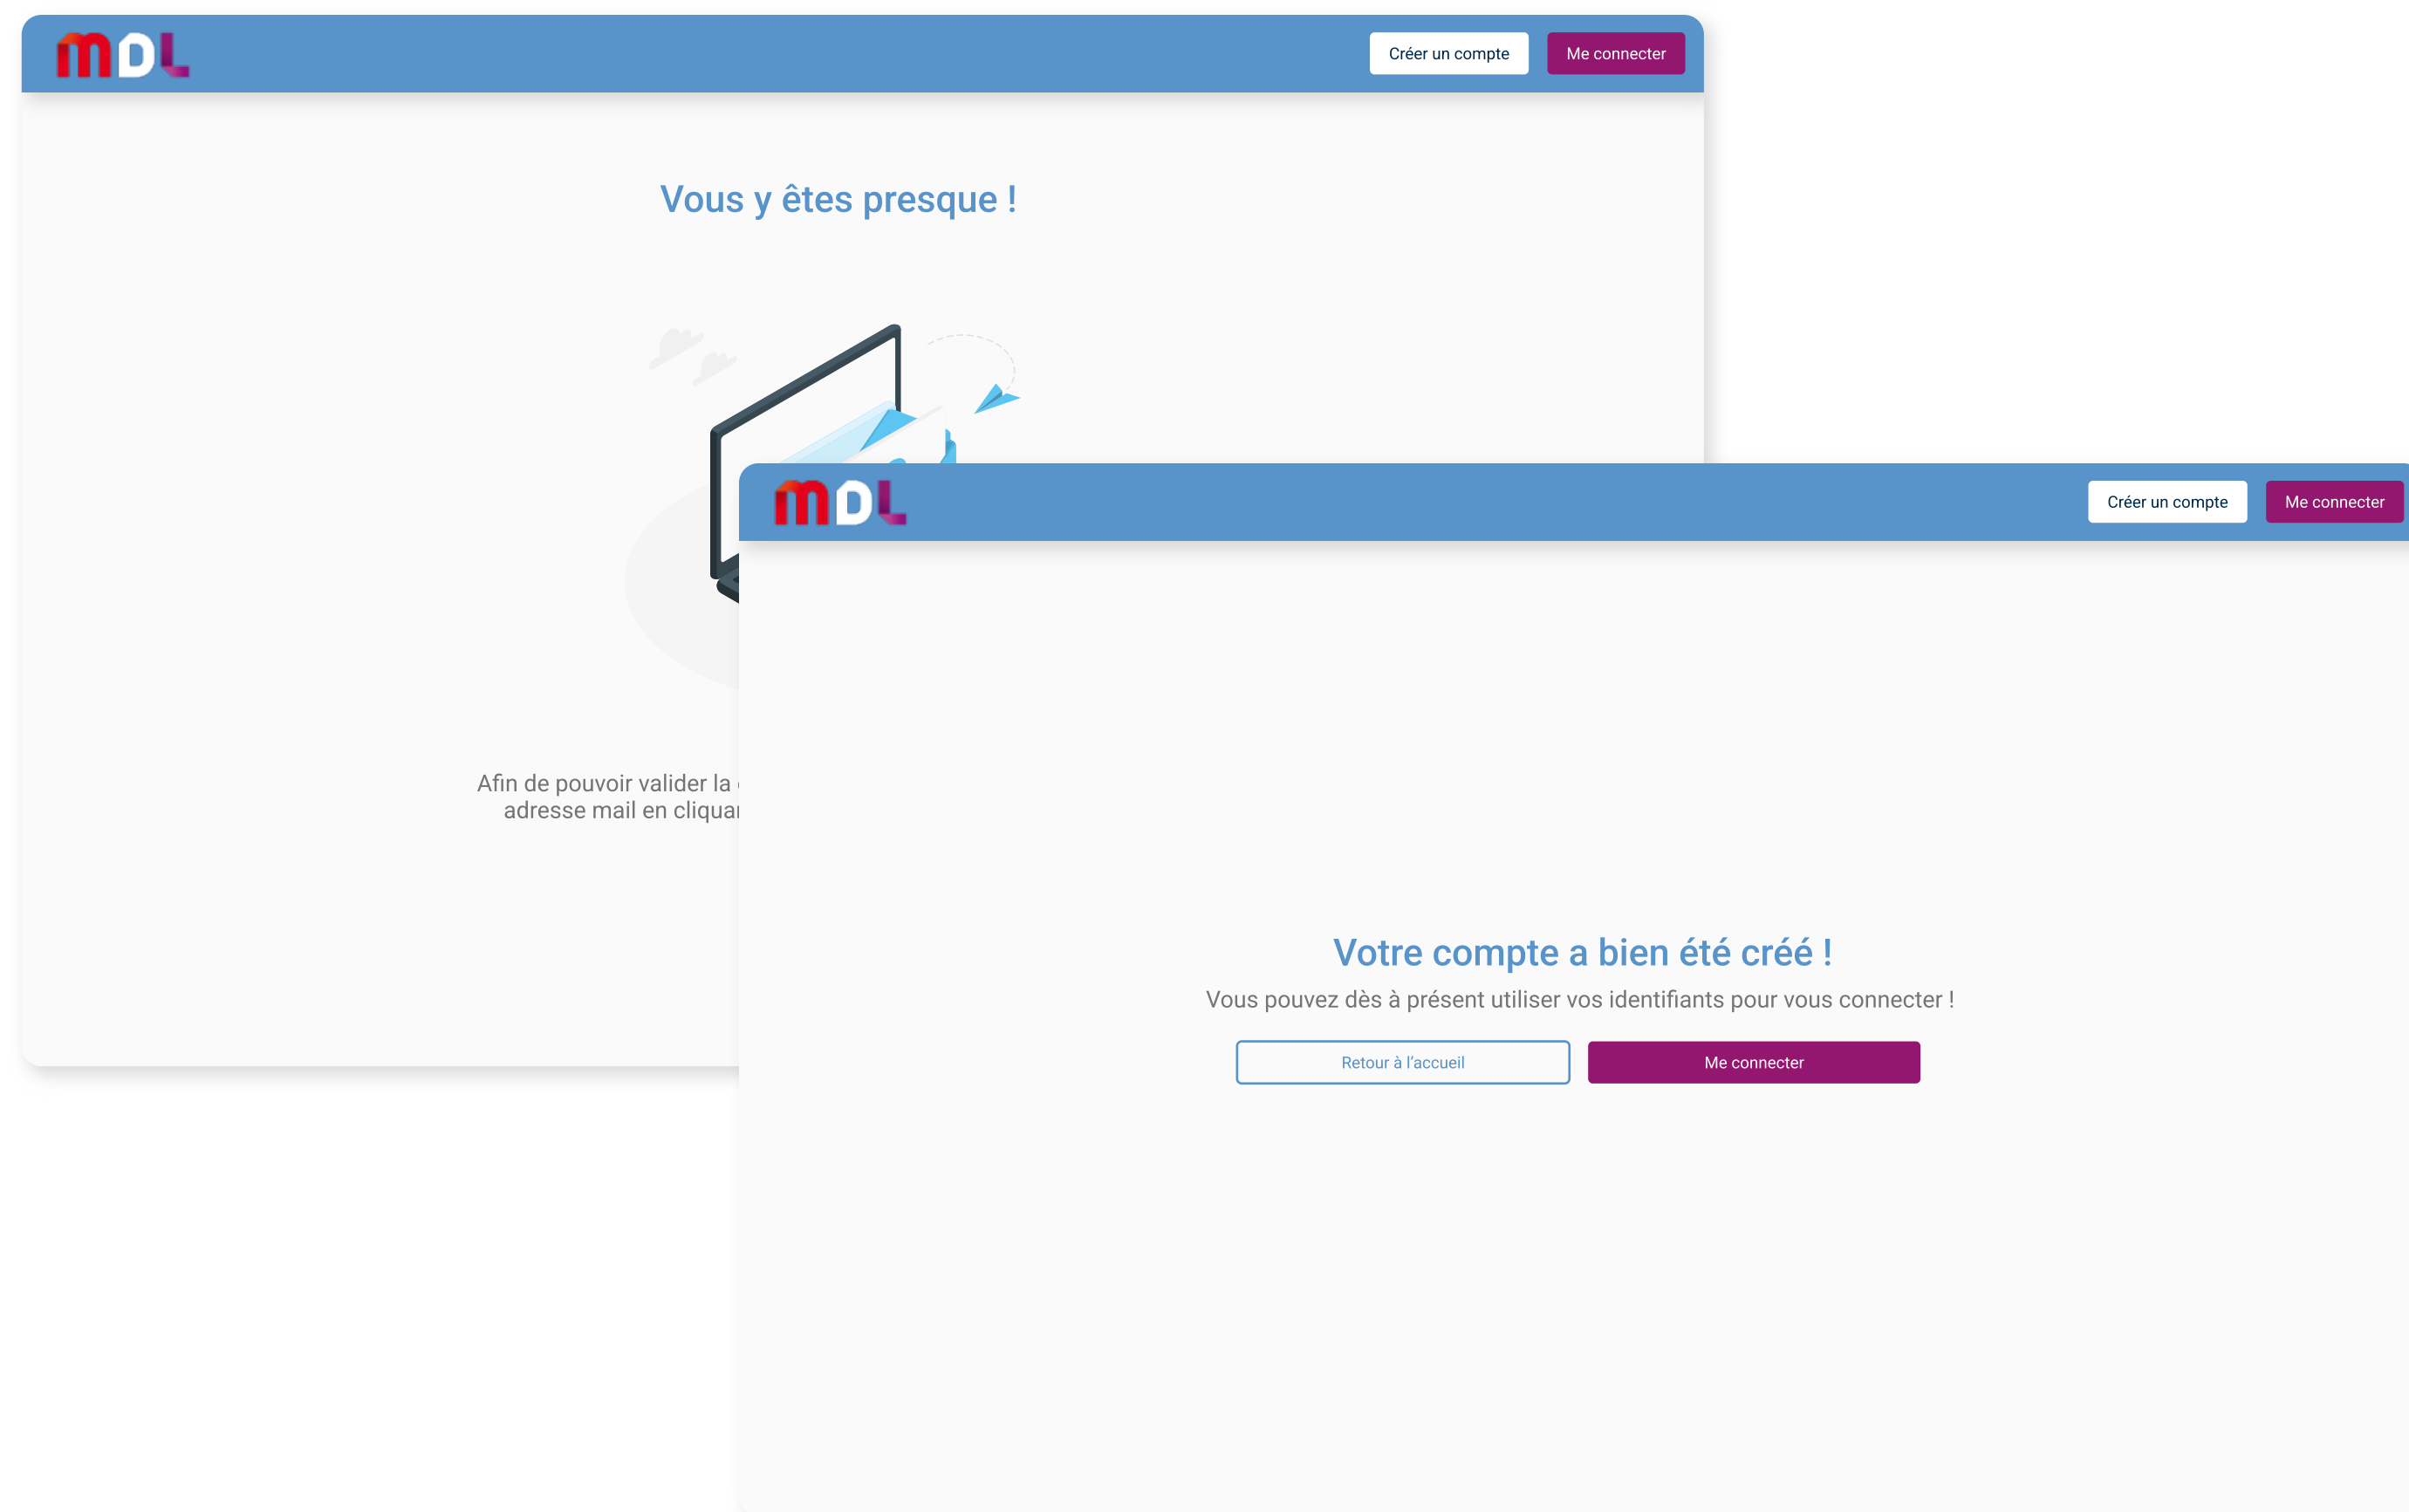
mDL

Créer un compte Me connecter

Vous y êtes presque !

Afin de pouvoir valider la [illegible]
adresse mail en cliqua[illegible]

mDL

Créer un compte Me connecter

Votre compte a bien été créé !

Vous pouvez dès à présent utiliser vos identifiants pour vous connecter !

Retour à l'accueil Me connecter